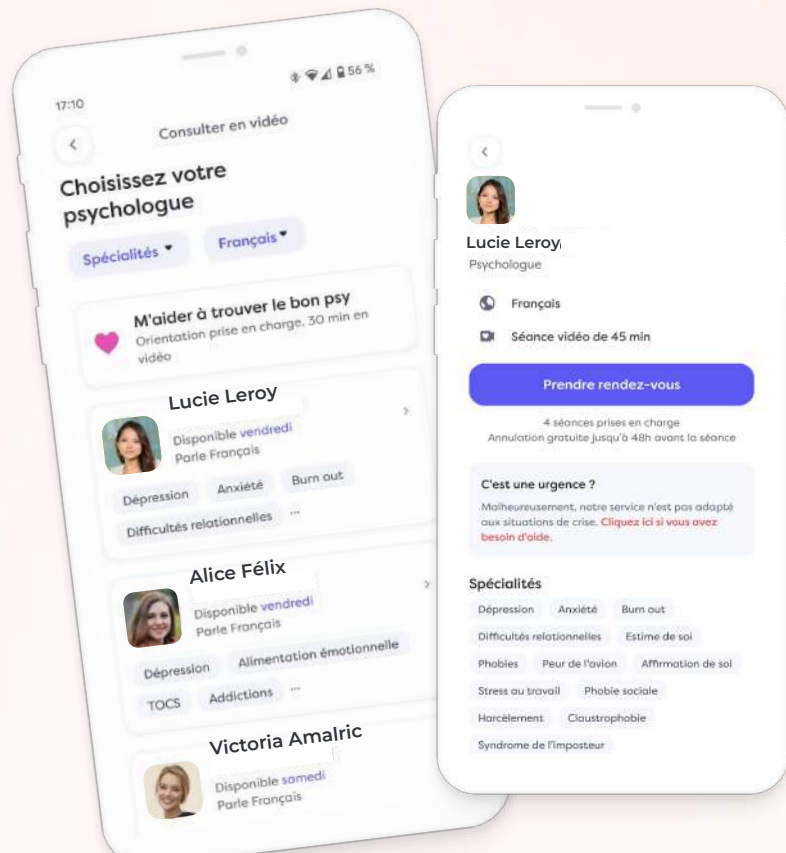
17:10

56 %

Consulter en vidéo

Choisissez votre psychologue

Spécialités

Français

M'aider à trouver le bon psy

Orientation prise en charge, 30 min en vidéo

Lucie Leroy

Disponible vendredi

Parle Français

Dépression

Anxiété

Burn out

Difficultés relationnelles

...

Alice Félix

Disponible vendredi

Parle Français

Dépression

Alimentation émotionnelle

TOCS

Addictions

...

Victoria Amalric

Disponible samedi

Parle Français

Lucie Leroy

Psychologue

Français

Séance vidéo de 45 min

Prendre rendez-vous

4 séances prises en charge

Annulation gratuite jusqu'à 48h avant la séance

C'est une urgence ?

Malheureusement, notre service n'est pas adapté aux situations de crise. Cliquez ici si vous avez besoin d'aide.

Spécialités

Dépression

Anxiété

Burn out

Difficultés relationnelles

Estime de soi

Phobies

Peur de l'avion

Affirmation de soi

Stress au travail

Phobie sociale

Harcèlement

Claustrophobie

Syndrome de l'imposteur